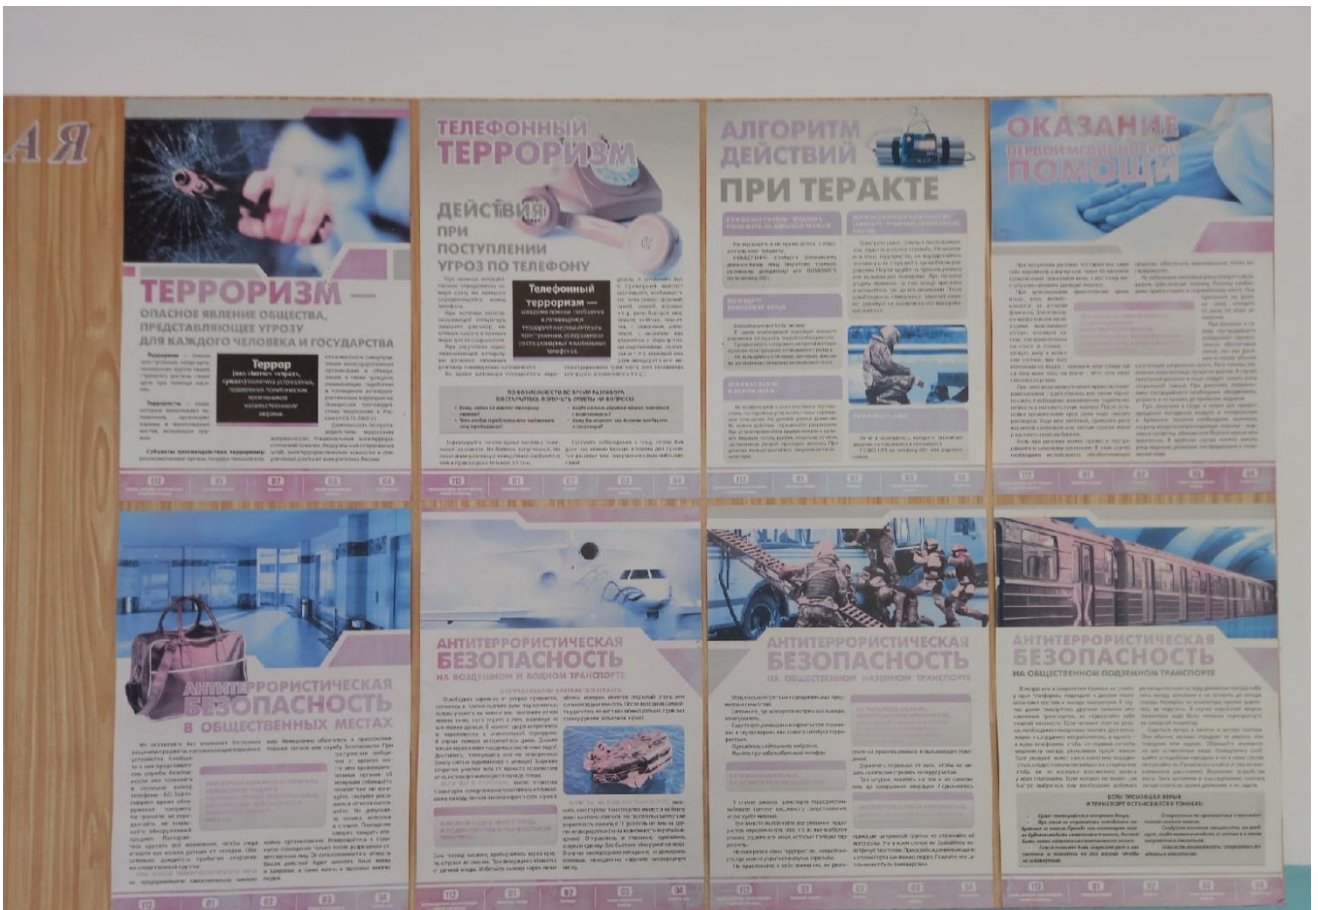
АЯ

ТЕРРОРИЗМ — ОПАСНОЕ ЯВЛЕНИЕ ОБЩЕСТВА, ПРЕДСТАВЛЯЮЩЕЕ УГРОЗУ ДЛЯ КАЖДОГО ЧЕЛОВЕКА И ГОСУДАРСТВА

Террор

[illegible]

ТЕЛЕФОННЫЙ ТЕРРОРИЗМ

ДЕЙСТВИЯ ПРИ ПОСТУПЛЕНИИ УГРОЗ ПО ТЕЛЕФОНУ

Телефонный терроризм —

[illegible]

АЛГОРИТМ ДЕЙСТВИЙ ПРИ ТЕРАКТЕ

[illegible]

ОКАЗАНИЕ ПЕРВОЙ МЕДИЦИНСКОЙ ПОМОЩИ

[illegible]

АНТИТЕРРОРИСТИЧЕСКАЯ БЕЗОПАСНОСТЬ В ОБЩЕСТВЕННЫХ МЕСТАХ

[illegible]

АНТИТЕРРОРИСТИЧЕСКАЯ БЕЗОПАСНОСТЬ НА ВОЗДУШНОМ И ВОДНОМ ТРАНСПОРТЕ

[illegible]

АНТИТЕРРОРИСТИЧЕСКАЯ БЕЗОПАСНОСТЬ НА ОБЩЕСТВЕННОМ НАЗЕМНОМ ТРАНСПОРТЕ

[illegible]

АНТИТЕРРОРИСТИЧЕСКАЯ БЕЗОПАСНОСТЬ НА ОБЩЕСТВЕННОМ ПОДЗЕМНОМ ТРАНСПОРТЕ

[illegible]